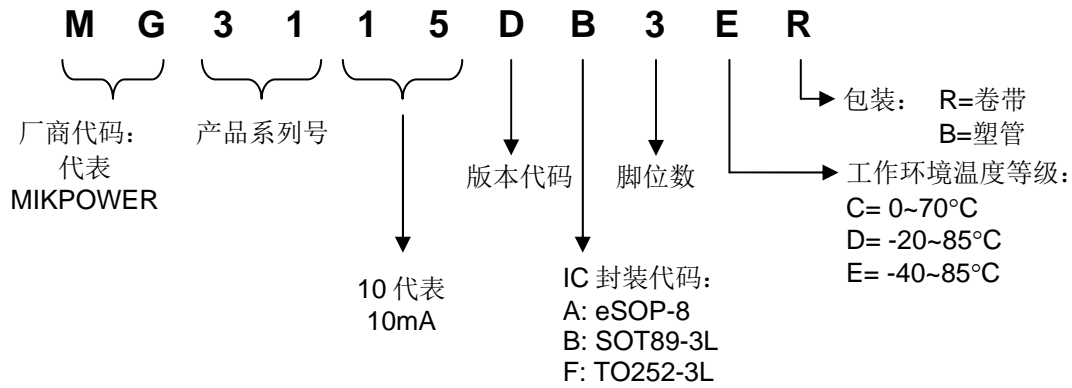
M G 3 1 1 5 D B 3 E R

包装： R=卷带
B=塑管

厂商代码：
代表
MIKPOWER

产品系列号

版本代码

脚位数

工作环境温度等级：
C= 0~70°C
D= -20~85°C
E= -40~85°C

10 代表
10mA

IC 封装代码：
A: eSOP-8
B: SOT89-3L
F: TO252-3L